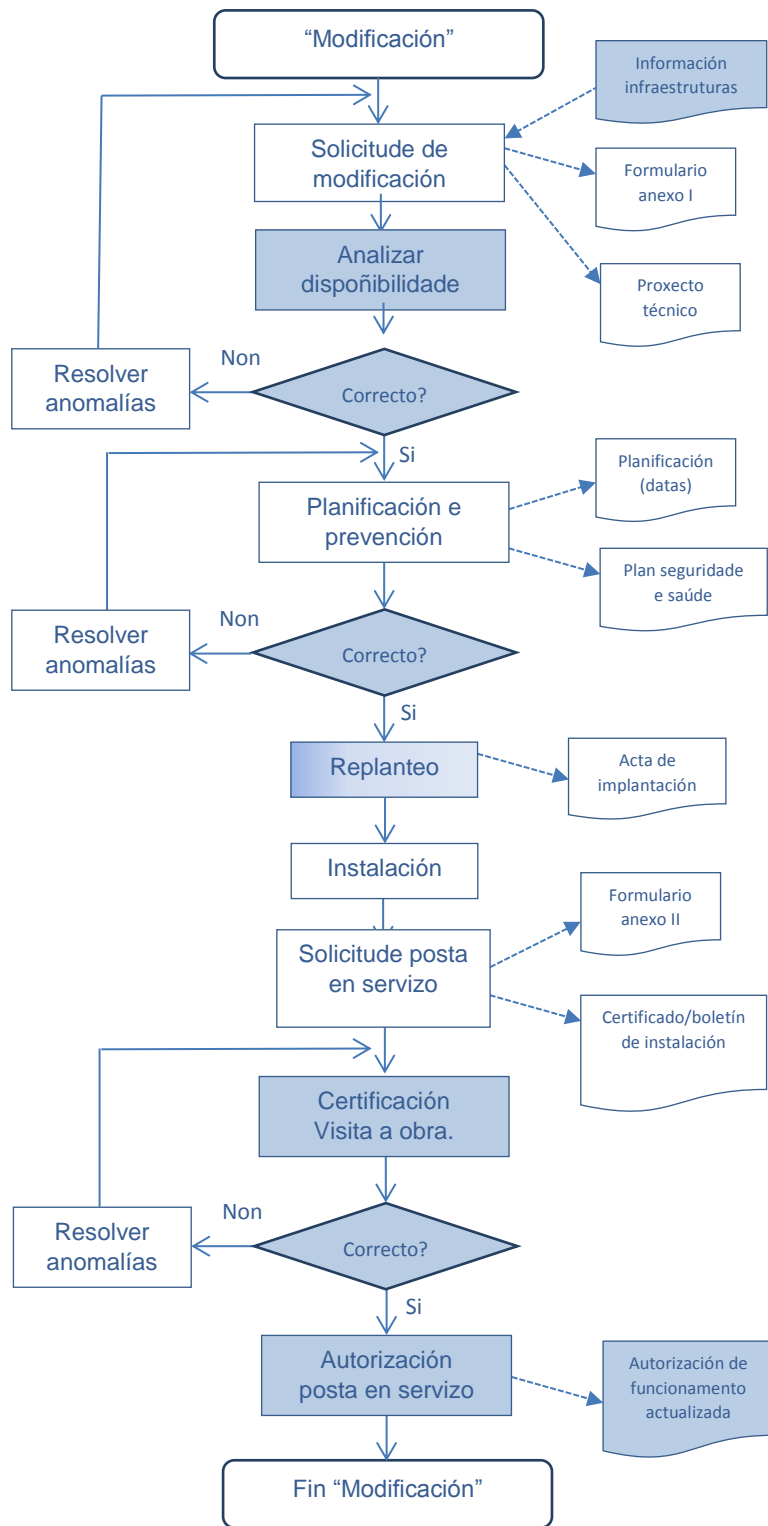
“Modificación”

Información infraestruturas

Solicitude de modificación

Formulario anexo I

Analizar dispoñibilidade

Proxecto técnico

Resolver anomalías

Non

Correcto?

Si

Planificación (datas)

Planificación e prevención

Plan seguridade e saúde

Resolver anomalías

Non

Correcto?

Si

Replanteo

Acta de implantación

Instalación

Formulario anexo II

Solicitude posta en servizo

Certificado/boletín de instalación

Certificación Visita a obra.

Resolver anomalías

Non

Correcto?

Si

Autorización posta en servizo

Autorización de funcionamento actualizada

Fin “Modificación”